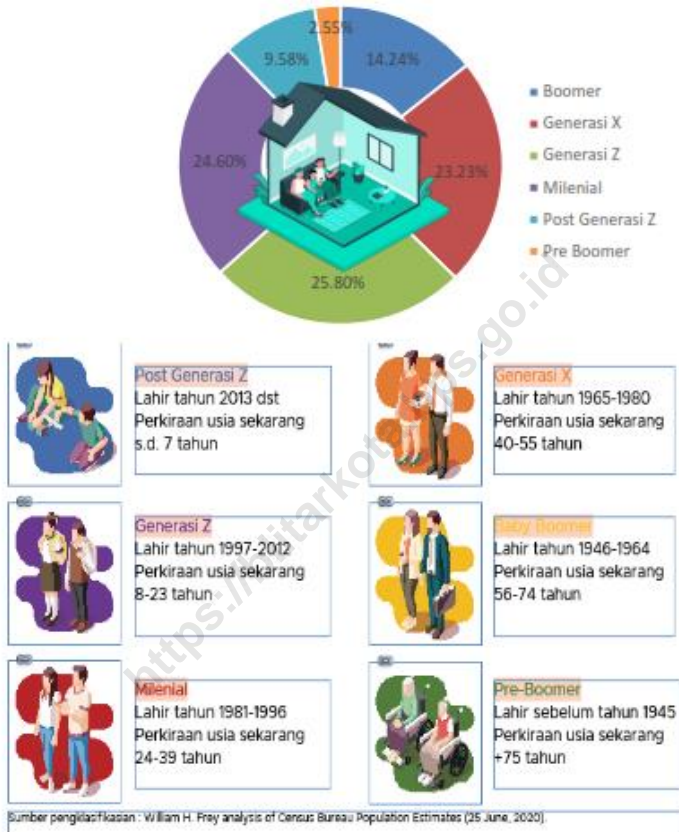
2.55%

14.24%

23.23%

25.80%

24.60%

9.58%

Boomer
Generasi X
Generasi Z
Milenial
Post Generasi Z
Pre Boomer

https://blitarkota.bps.go.id

Post Generasi Z
Lahir tahun 2013 dst
Perkiraan usia sekarang s.d. 7 tahun

Generasi X
Lahir tahun 1965-1980
Perkiraan usia sekarang 40-55 tahun

Generasi Z
Lahir tahun 1997-2012
Perkiraan usia sekarang 8-23 tahun

Baby Boomer
Lahir tahun 1946-1964
Perkiraan usia sekarang 56-74 tahun

Milenial
Lahir tahun 1981-1996
Perkiraan usia sekarang 24-39 tahun

Pre-Boomer
Lahir sebelum tahun 1945
Perkiraan usia sekarang +75 tahun

Sumber pengklasifikasian : William H. Frey analysis of Census Bureau Population Estimates (25 June, 2020).